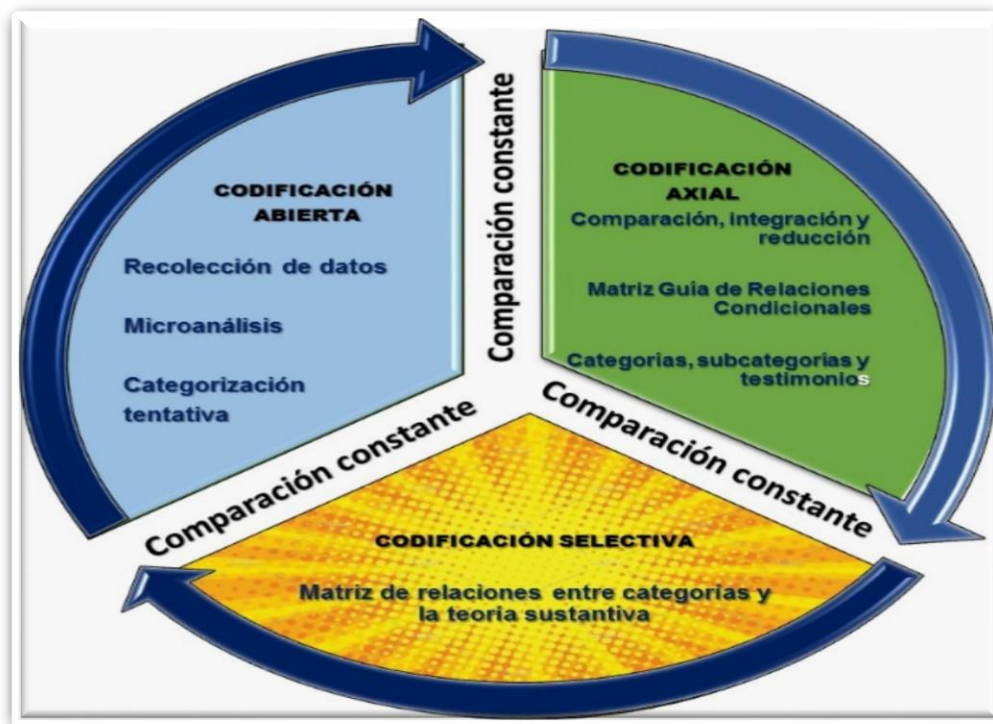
CODIFICACIÓN ABIERTA

Recolección de datos

Microanálisis

Categorización tentativa

Comparación constante

CODIFICACIÓN AXIAL

Comparación, integración y reducción

Matriz Guia de Relaciones Condicionales

Categorias, subcategorias y testimonios

Comparación constante

CODIFICACIÓN SELECTIVA

Matriz de relaciones entre categorias y la teoria sustantiva

Comparación constante